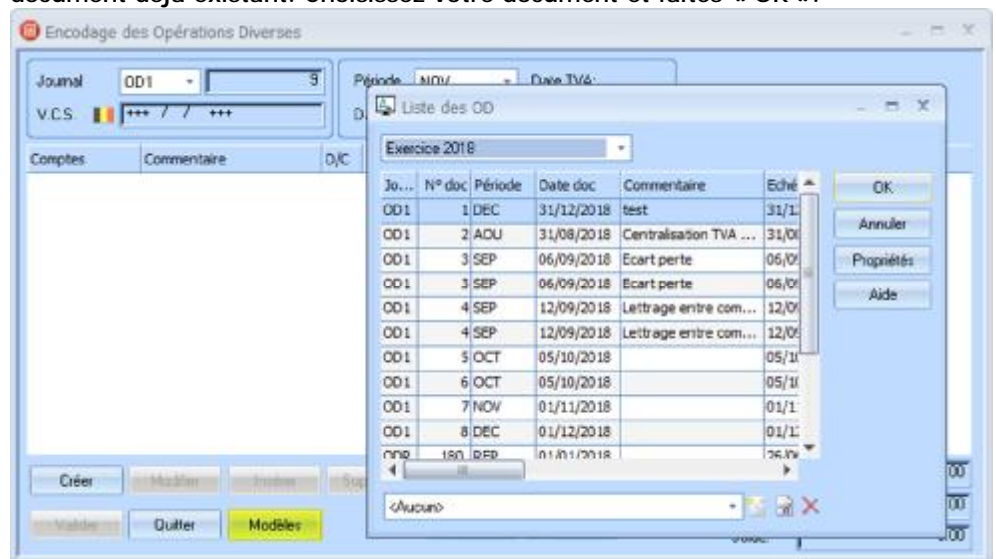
document déjà existant. Choisissez votre document et faites « OK ».

Encodage des Opérations Diverses

Journal OD1 9
V.C.S +++ / / +++

Période NOV Date TVA:

Comptes Commentaire D/C

Liste des OD

Exercice 2018

| Jo... | N° doc | Période | Date doc | Commentaire | Éché |
|---|---|---|---|---|---|
| OD1 | 1 | DEC | 31/12/2018 | test | 31/1 |
| OD1 | 2 | AOU | 31/08/2018 | Centralisation TVA ... | 31/0 |
| OD1 | 3 | SEP | 06/09/2018 | Ecart perte | 06/0 |
| OD1 | 3 | SEP | 06/09/2018 | Ecart perte | 06/0 |
| OD1 | 4 | SEP | 12/09/2018 | Lettrage entre com... | 12/0 |
| OD1 | 4 | SEP | 12/09/2018 | Lettrage entre com... | 12/0 |
| OD1 | 5 | OCT | 05/10/2018 | | 05/1 |
| OD1 | 6 | OCT | 05/10/2018 | | 05/1 |
| OD1 | 7 | NOV | 01/11/2018 | | 01/1 |
| OD1 | 8 | DEC | 01/12/2018 | | 01/1 |
| ODB | 180 | REP | 01/01/2018 | | 26/0 |

OK
Annuler
Propriétés
Aide

<Aucun>

Créer Modifier Insérer Sup
Valider Quitter Modèles

Solde:
00
00
00